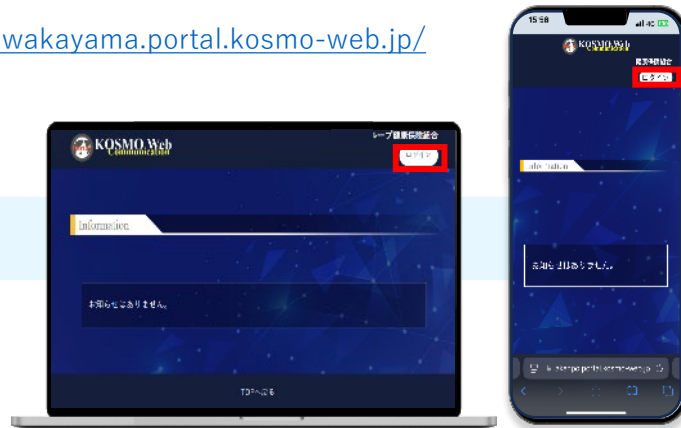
wakayama.portal.kosmo-web.jp/

KOSMO Web Communication
レーブ健康保険組合
ログイン
Information
お知らせはありません。
TOPへ戻る

15:58
KOSMO Web
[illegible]
ログイン
Information
お知らせはありません。
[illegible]portal.kosmo-web.jp